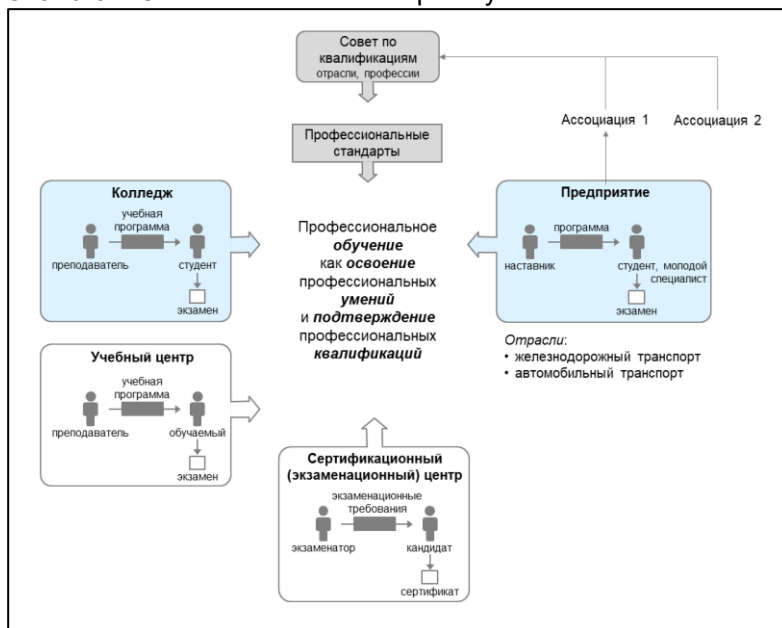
Совет по квалификациям
отрасли, профессии

Ассоциация 1

Ассоциация 2

Профессиональные стандарты

Колледж
учебная программа
преподаватель
студент
экзамен

Профессиональное *обучение* как *освоение* профессиональных *умений* и *подтверждение* профессиональных *квалификаций*

Предприятие
программа
наставник
студент, моподой специалист
экзамен

*Отрасли*:
• железнодорожный транспорт
• автомобильный транспорт

Учебный центр
учебная программа
преподаватель
обучаемый
экзамен

Сертификационный (экзаменационный) центр
экзаменационные требования
экзаменатор
кандидат
сертификат